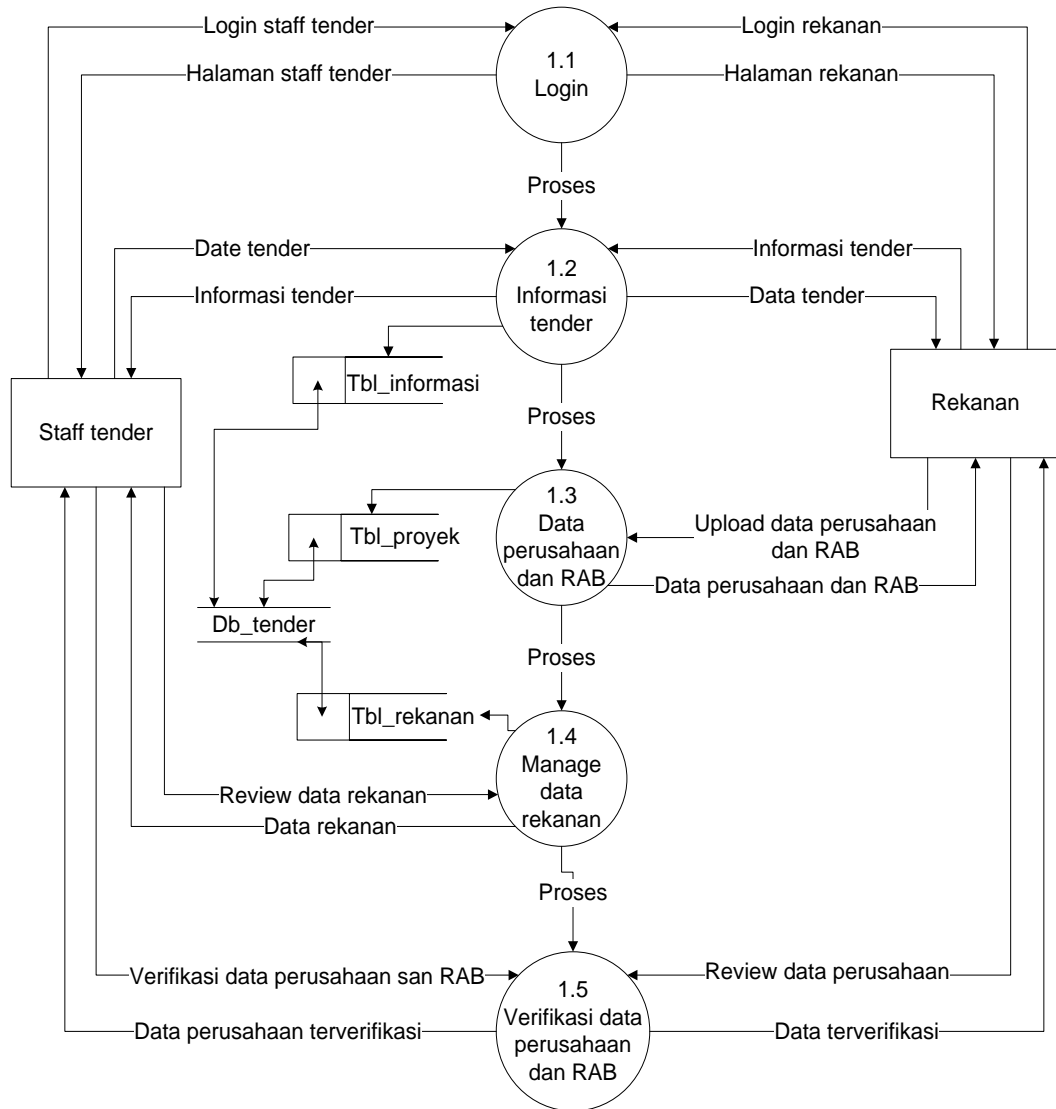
Login staff tender

Halaman staff tender

1.1
Login

Login rekanan

Halaman rekanan

Proses

Date tender

Informasi tender

1.2
Informasi tender

Informasi tender

Data tender

Tbl_informasi

Staff tender

Rekanan

Proses

1.3
Data perusahaan dan RAB

Tbl_proyek

Upload data perusahaan dan RAB

Data perusahaan dan RAB

Db_tender

Proses

Tbl_rekanan

1.4
Manage data rekanan

Review data rekanan

Data rekanan

Proses

Verifikasi data perusahaan san RAB

1.5
Verifikasi data perusahaan dan RAB

Review data perusahaan

Data perusahaan terverifikasi

Data terverifikasi